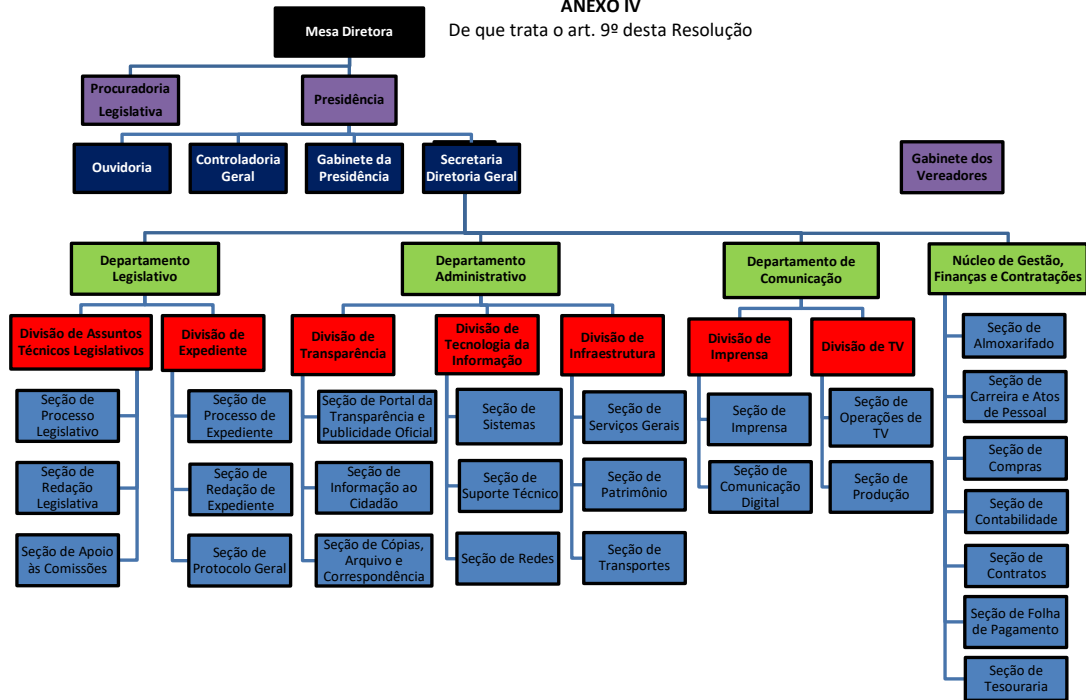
ANEXO IV
De que trata o art. 9º desta Resolução

Mesa Diretora

Procuradoria Legislativa

Presidência

Ouvidoria

Controladoria Geral

Gabinete da Presidência

Secretaria Diretoria Geral

Gabinete dos Vereadores

Departamento Legislativo

Divisão de Assuntos Técnicos Legislativos

Seção de Processo Legislativo

Seção de Redação Legislativa

Seção de Apoio às Comissões

Divisão de Expediente

Seção de Processo de Expediente

Seção de Redação de Expediente

Seção de Protocolo Geral

Departamento Administrativo

Divisão de Transparência

Seção de Portal da Transparência e Publicidade Oficial

Seção de Informação ao Cidadão

Seção de Cópias, Arquivo e Correspondência

Divisão de Tecnologia da Informação

Seção de Sistemas

Seção de Suporte Técnico

Seção de Redes

Divisão de Infraestrutura

Seção de Serviços Gerais

Seção de Patrimônio

Seção de Transportes

Departamento de Comunicação

Divisão de Imprensa

Seção de Imprensa

Seção de Comunicação Digital

Divisão de TV

Seção de Operações de TV

Seção de Produção

Núcleo de Gestão, Finanças e Contratações

Seção de Almoxarifado

Seção de Carreira e Atos de Pessoal

Seção de Compras

Seção de Contabilidade

Seção de Contratos

Seção de Folha de Pagamento

Seção de Tesouraria